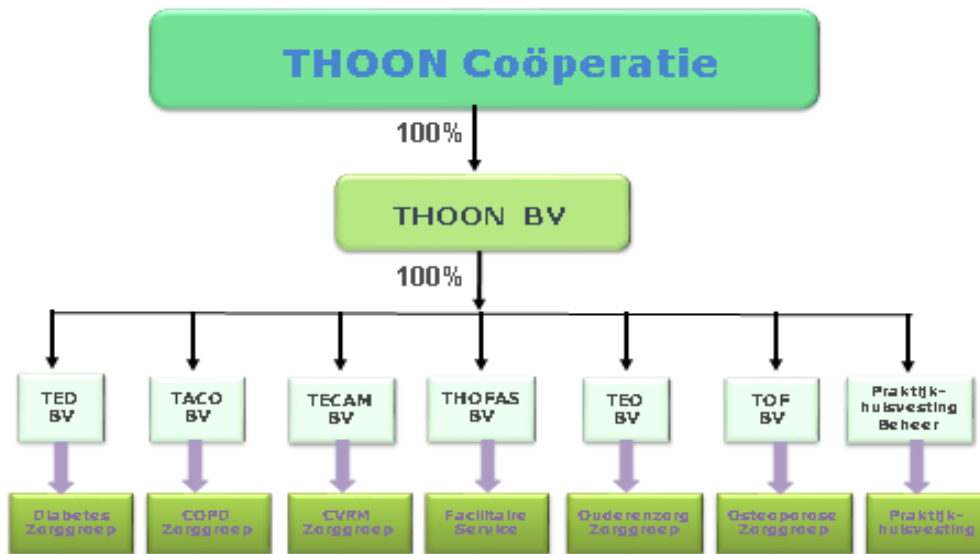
THOON Coöperatie

100%

THOON BV

100%

TED BV

TACO BV

TECAM BV

THOFAS BV

TEO BV

TOF BV

Praktijk-huisvesting Beheer

Diabetes Zorggroep

COPD Zorggroep

CVRM Zorggroep

Facilitaire Service

Ouderenzorg Zorggroep

Osteoporose Zorggroep

Praktijk-huisvesting